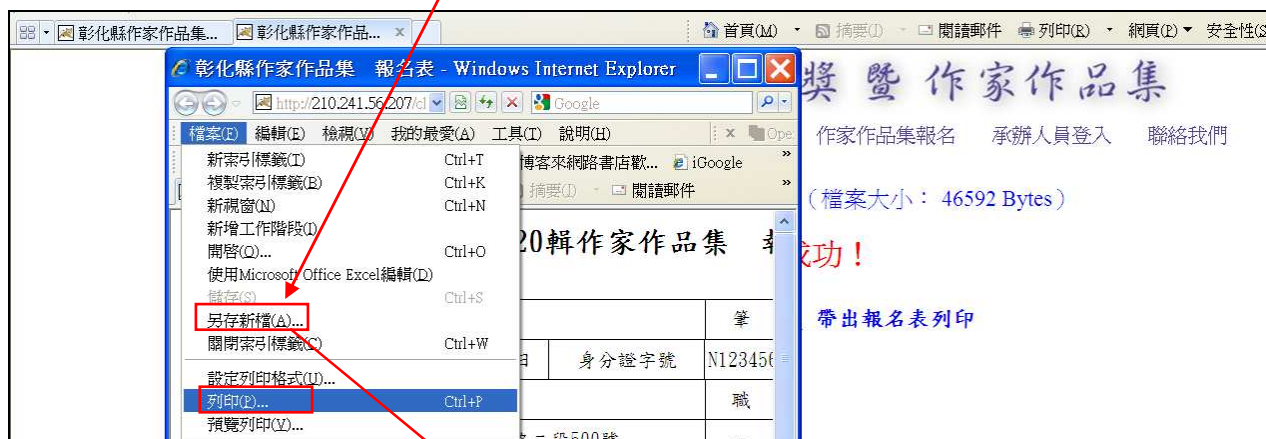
彰化縣作家作品集...
彰化縣作家作品...
首頁(M) 摘要(J) 閱讀郵件 列印(R) 網頁(P) 安全性(S)
彰化縣作家作品集 報名表 - Windows Internet Explorer
http://210.241.56.207/cl
Google
檔案(F) 編輯(E) 檢視(V) 我的最愛(A) 工具(T) 說明(H)
新索引標籤(T) Ctrl+T
複製索引標籤(B) Ctrl+K
新視窗(N) Ctrl+N
新增工作階段(I)
開啟(O)... Ctrl+O
使用Microsoft Office Excel編輯(D)
儲存(S) Ctrl+S
另存新檔(A)...
關閉索引標籤(C) Ctrl+W
設定列印格式(U)...
列印(P)... Ctrl+P
預覽列印(V)...
博客來網路書店歡... iGoogle
摘要(J) 閱讀郵件
20輯作家作品集 報
筆
日 身分證字號 N123456
職
獎 暨 作家作品集
作家作品集報名 承辦人員登入 聯絡我們
(檔案大小： 46592 Bytes)
成功！
帶出報名表列印